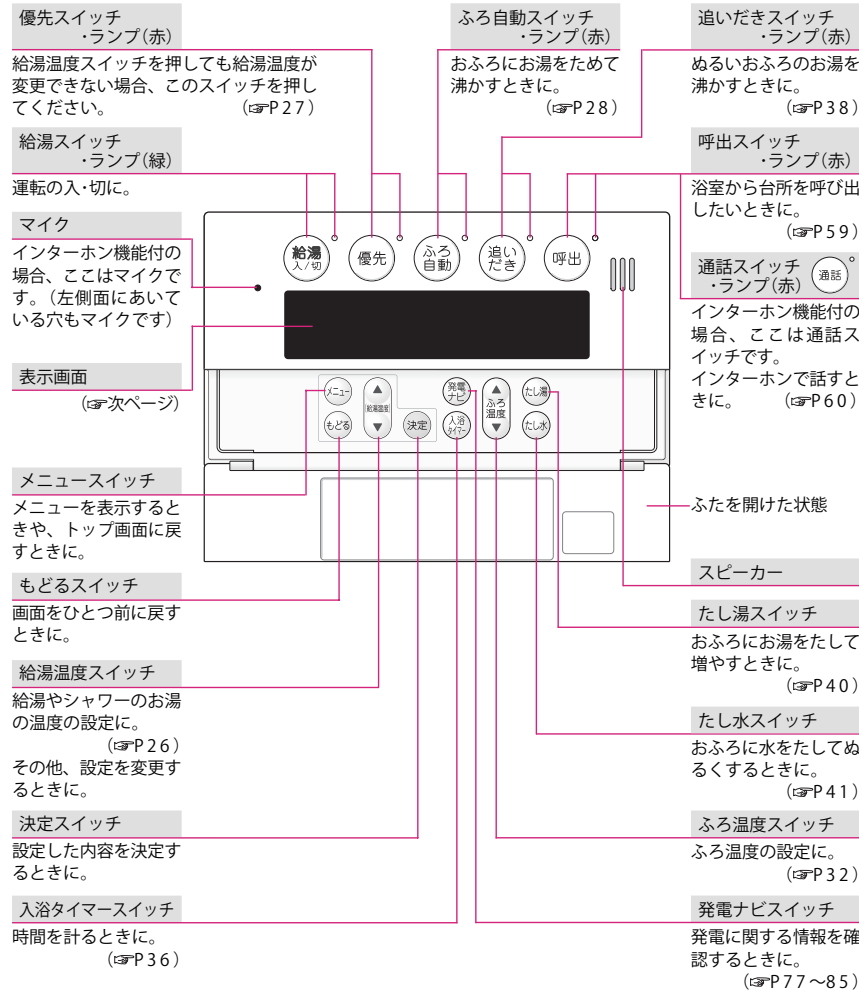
優先スイッチ
・ランプ(赤)

給湯温度スイッチを押しても給湯温度が変更できない場合、このスイッチを押してください。 (☞P27)

給湯スイッチ
・ランプ(緑)

運転の入・切に。

マイク

インターホン機能付の場合、ここはマイクです。(左側面にあいている穴もマイクです)

表示画面

(☞次ページ)

メニュースイッチ

メニューを表示するときや、トップ画面に戻すときに。

もどるスイッチ

画面をひとつ前に戻すときに。

給湯温度スイッチ

給湯やシャワーのお湯の温度の設定に。
(☞P26)
その他、設定を変更するときに。

決定スイッチ

設定した内容を決定するときに。

入浴タイマースイッチ

時間を計るときに。
(☞P36)

ふろ自動スイッチ
・ランプ(赤)

おふろにお湯をためて沸かすときに。
(☞P28)

追いだきスイッチ
・ランプ(赤)

ぬるいおふろのお湯を沸かすときに。
(☞P38)

呼出スイッチ
・ランプ(赤)

浴室から台所を呼び出したいときに。
(☞P59)

通話スイッチ
・ランプ(赤)
通話

インターホン機能付の場合、ここは通話スイッチです。
インターホンで話すときに。 (☞P60)

給湯
入/切
優先
ふろ
自動
追い
だき
呼出
メニュー
もどる
給湯温度
決定
発電
ナビ
入浴
タイマー
ふろ
温度
たし湯
たし水

ふたを開けた状態

スピーカー

たし湯スイッチ

おふろにお湯をたして増やすときに。
(☞P40)

たし水スイッチ

おふろに水をたしてぬるくするときに。
(☞P41)

ふろ温度スイッチ

ふろ温度の設定に。
(☞P32)

発電ナビスイッチ

発電に関する情報を確認するときに。
(☞P77～85)